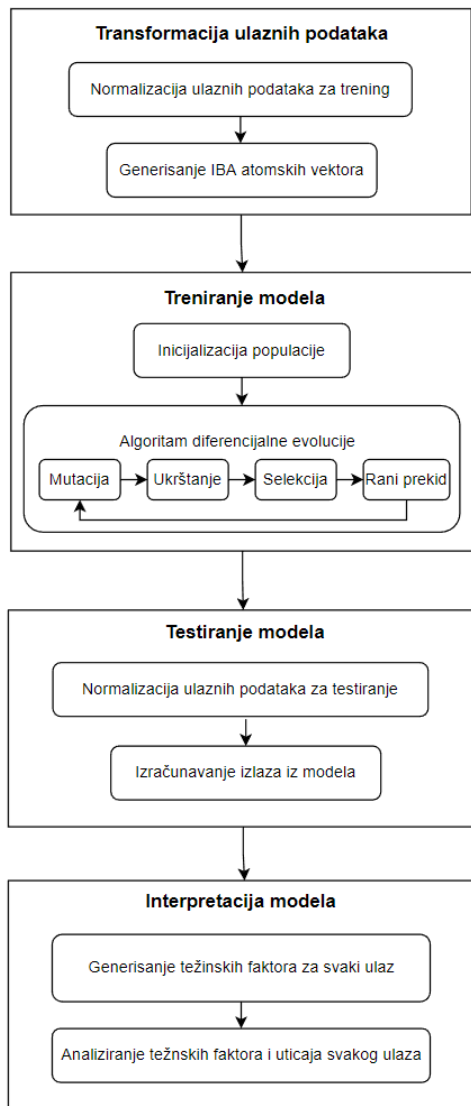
Transformacija ulaznih podataka

Normalizacija ulaznih podataka za trening

Generisanje IBA atomskih vektora

Treniranje modela

Inicijalizacija populacije

Algoritam diferencijalne evolucije

Mutacija

Ukrštanje

Selekcija

Rani prekid

Testiranje modela

Normalizacija ulaznih podataka za testiranje

Izračunavanje izlaza iz modela

Interpretacija modela

Generisanje težinskih faktora za svaki ulaz

Analiziranje težnskih faktora i uticaja svakog ulaza